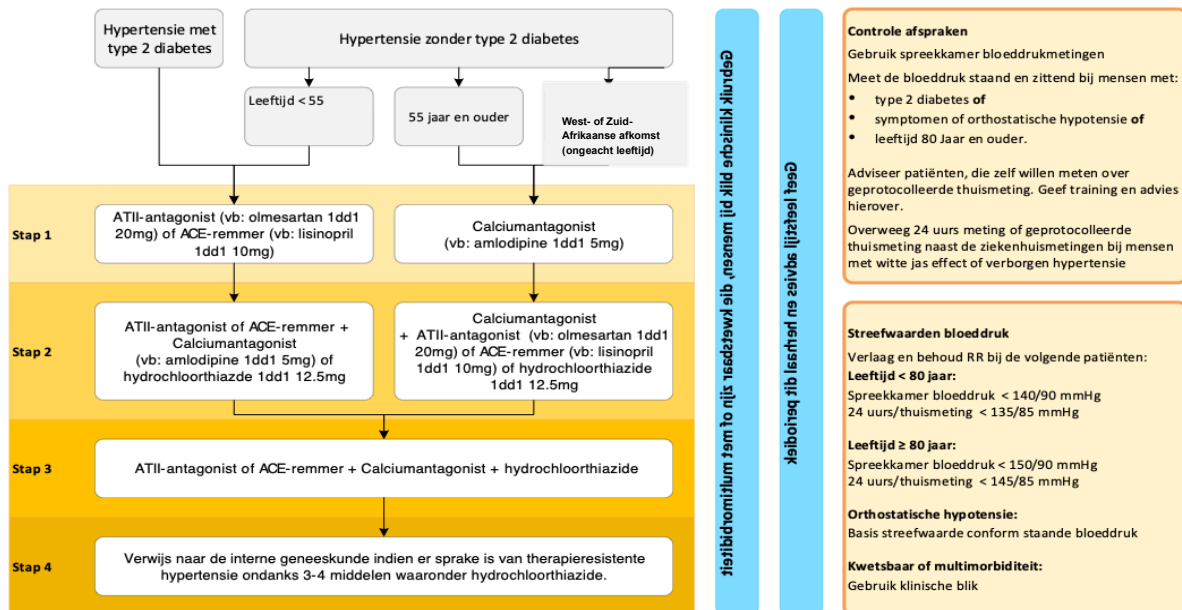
Hypertensie met type 2 diabetes

Hypertensie zonder type 2 diabetes

Leeftijd < 55

55 jaar en ouder

West- of Zuid-Afrikaanse afkomst (ongeacht leeftijd)

Stap 1

ATII-antagonist (vb: olmesartan 1dd1 20mg) of ACE-remmer (vb: lisinopril 1dd1 10mg)

Calciumantagonist (vb: amlodipine 1dd1 5mg)

Stap 2

ATII-antagonist of ACE-remmer + Calciumantagonist (vb: amlodipine 1dd1 5mg) of hydrochloorthiazde 1dd1 12.5mg

Calciumantagonist + ATII-antagonist (vb: olmesartan 1dd1 20mg) of ACE-remmer (vb: lisinopril 1dd1 10mg) of hydrochloorthiazide 1dd1 12.5mg

Stap 3

ATII-antagonist of ACE-remmer + Calciumantagonist + hydrochloorthiazide

Stap 4

Verwijs naar de interne geneeskunde indien er sprake is van therapieresistente hypertensie ondanks 3-4 middelen waaronder hydrochloorthiazide.

Gebruik klinische blik bij mensen, die kwetsbaar zijn of met multimorbiditeit

Geef leefstijl advies en herhaal dit periodiek

Controle afspraken
Gebruik spreekkamer bloeddrukmetingen
Meet de bloeddruk staand en zittend bij mensen met:
• type 2 diabetes of
• symptomen of orthostatische hypotensie of
• leeftijd 80 Jaar en ouder.

Adviseer patiënten, die zelf willen meten over geprotocolleerde thuismeting. Geef training en advies hierover.

Overweeg 24 uurs meting of geprotocolleerde thuismeting naast de ziekenhuismetingen bij mensen met witte jas effect of verborgen hypertensie

Streefwaarden bloeddruk
Verlaag en behoud RR bij de volgende patiënten:
Leeftijd < 80 jaar:
Spreekkamer bloeddruk < 140/90 mmHg
24 uurs/thuismeting < 135/85 mmHg

Leeftijd ≥ 80 jaar:
Spreekkamer bloeddruk < 150/90 mmHg
24 uurs/thuismeting < 145/85 mmHg

Orthostatische hypotensie:
Basis streefwaarde conform staande bloeddruk

Kwetsbaar of multimorbiditeit:
Gebruik klinische blik